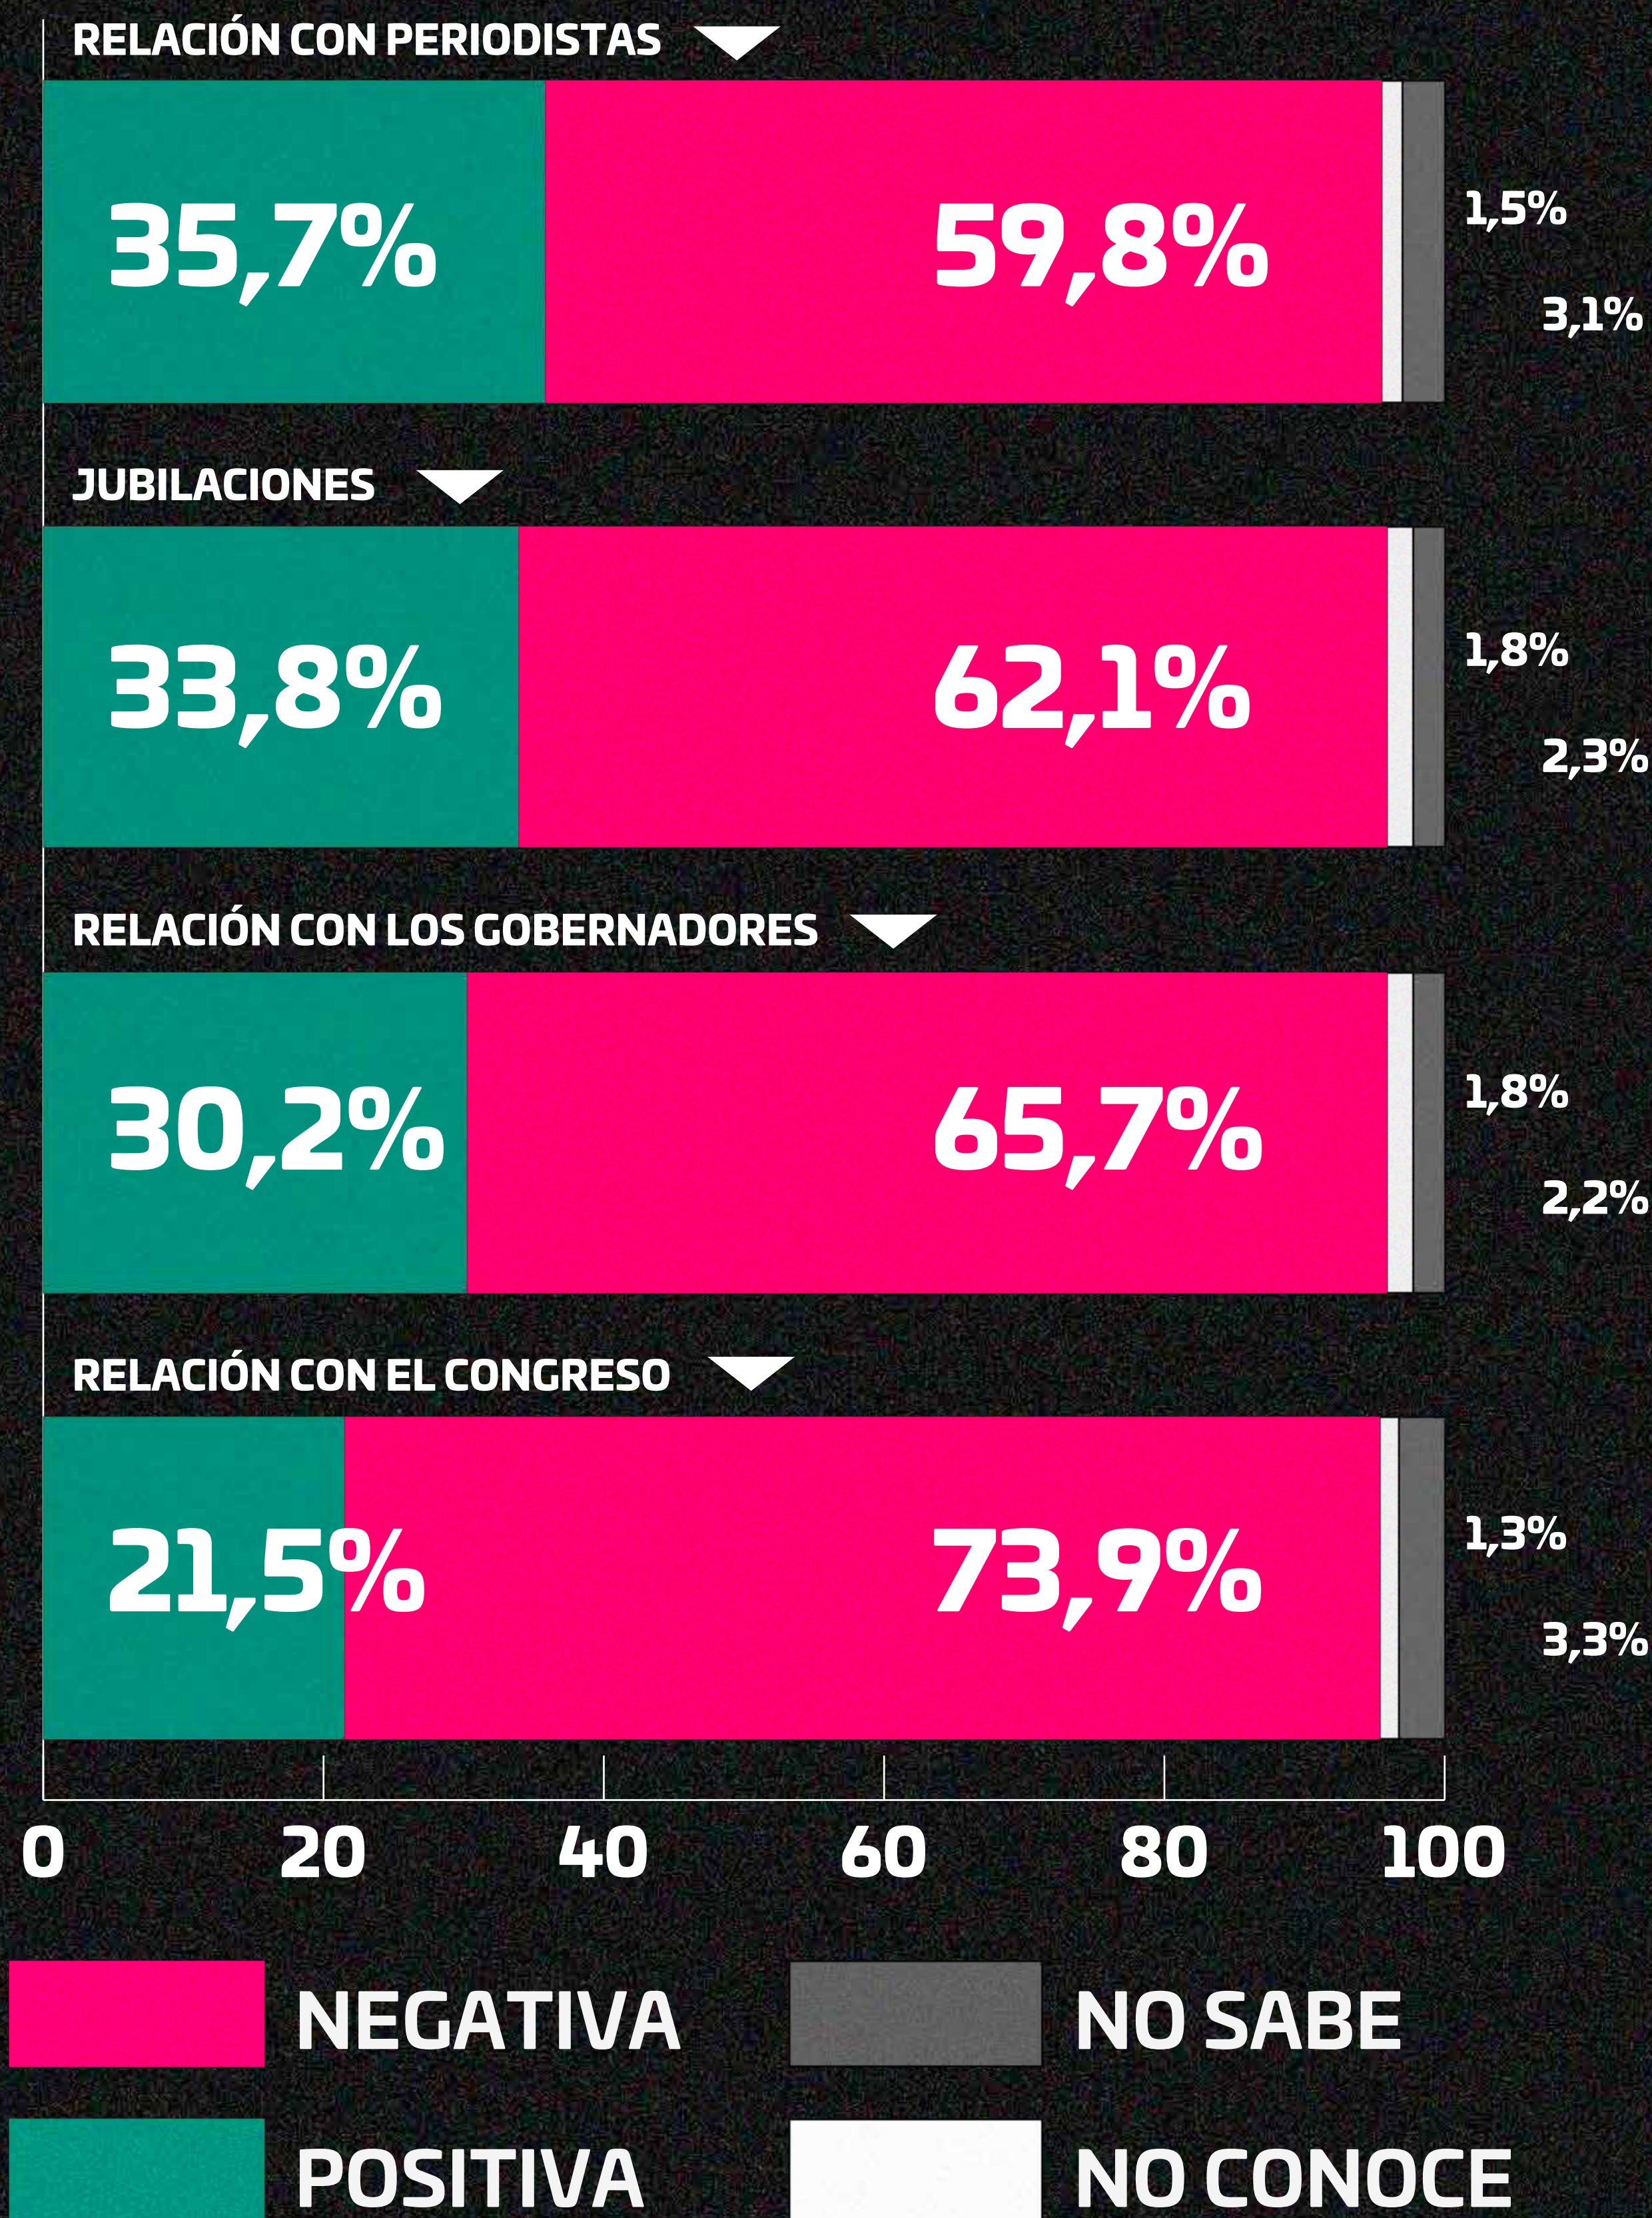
RELACIÓN CON PERIODISTAS

35,7%
59,8%
1,5%
3,1%

JUBILACIONES

33,8%
62,1%
1,8%
2,3%

RELACIÓN CON LOS GOBERNADORES

30,2%
65,7%
1,8%
2,2%

RELACIÓN CON EL CONGRESO

21,5%
73,9%
1,3%
3,3%

0 20 40 60 80 100

NEGATIVA
NO SABE
POSITIVA
NO CONOCE